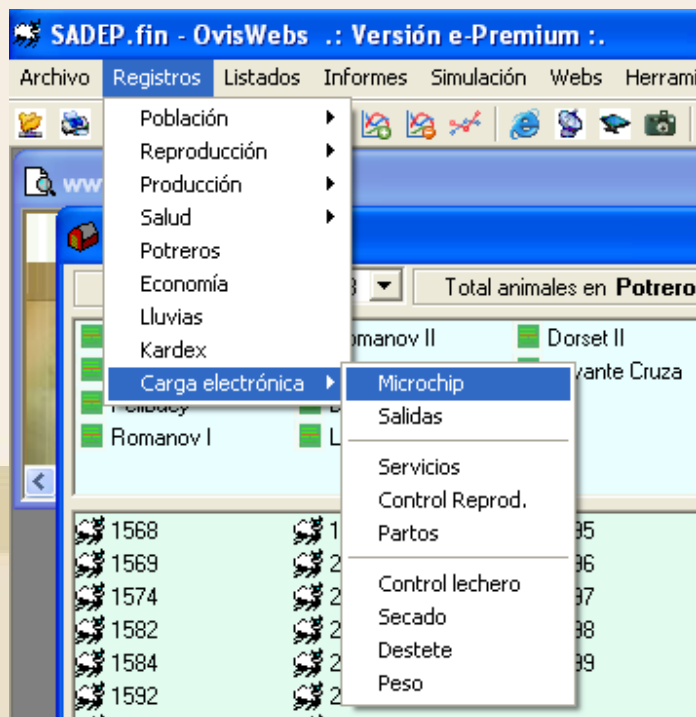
SADEP.fin - OvisWebs .: Versión e-Premium :.

Archivo Registros Listados Informes Simulación Webs Herrami

Población
Reproducción
Producción
Salud
Potreros
Economía
Lluvias
Kardex
Carga electrónica

Microchip
Salidas
Servicios
Control Reprod.
Partos
Control lechero
Secado
Destete
Peso

Total animales en Potrero

omanov II
Dorset II
vante Cruza
Romanov I

1568
1569
1574
1582
1584
1592